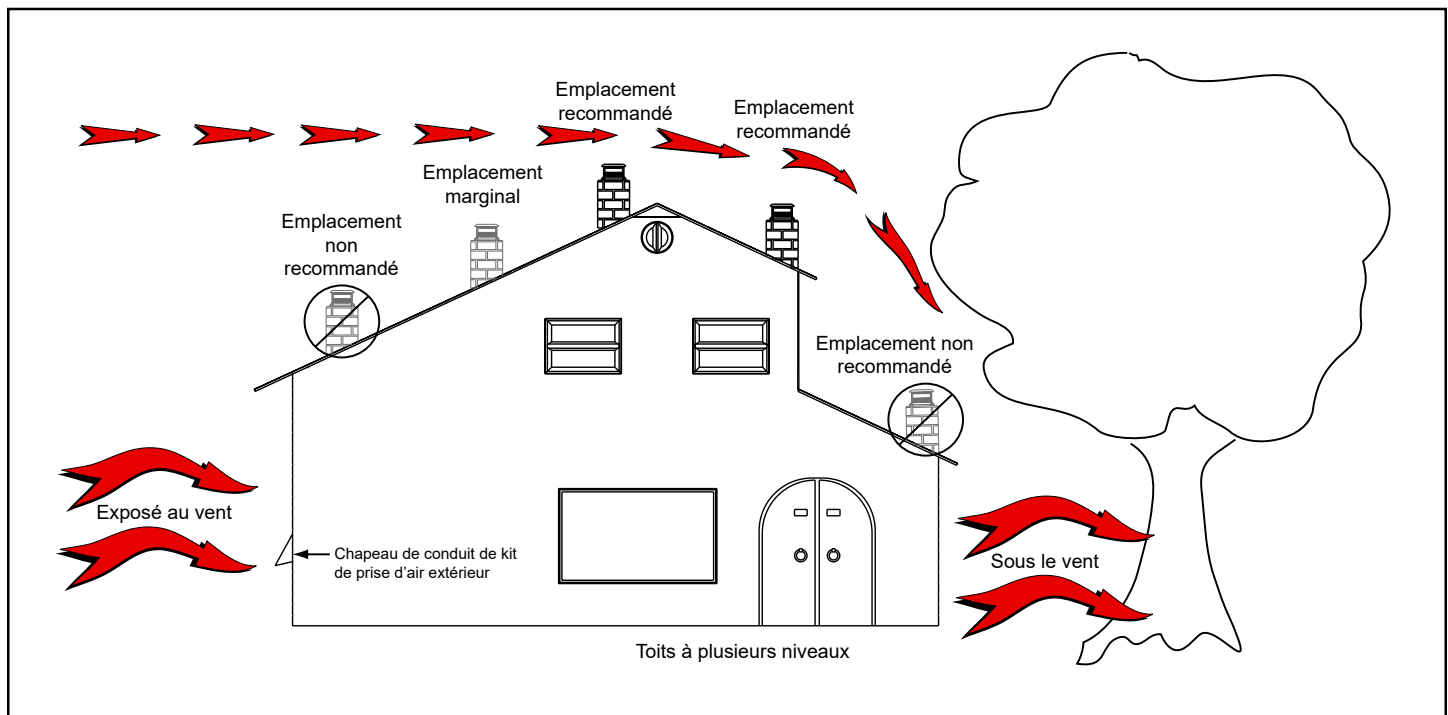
Emplacement recommandé

Emplacement recommandé

Emplacement marginal

Emplacement non recommandé

Emplacement non recommandé

Exposé au vent

Chapeau de conduit de kit de prise d'air extérieur

Sous le vent

Toits à plusieurs niveaux